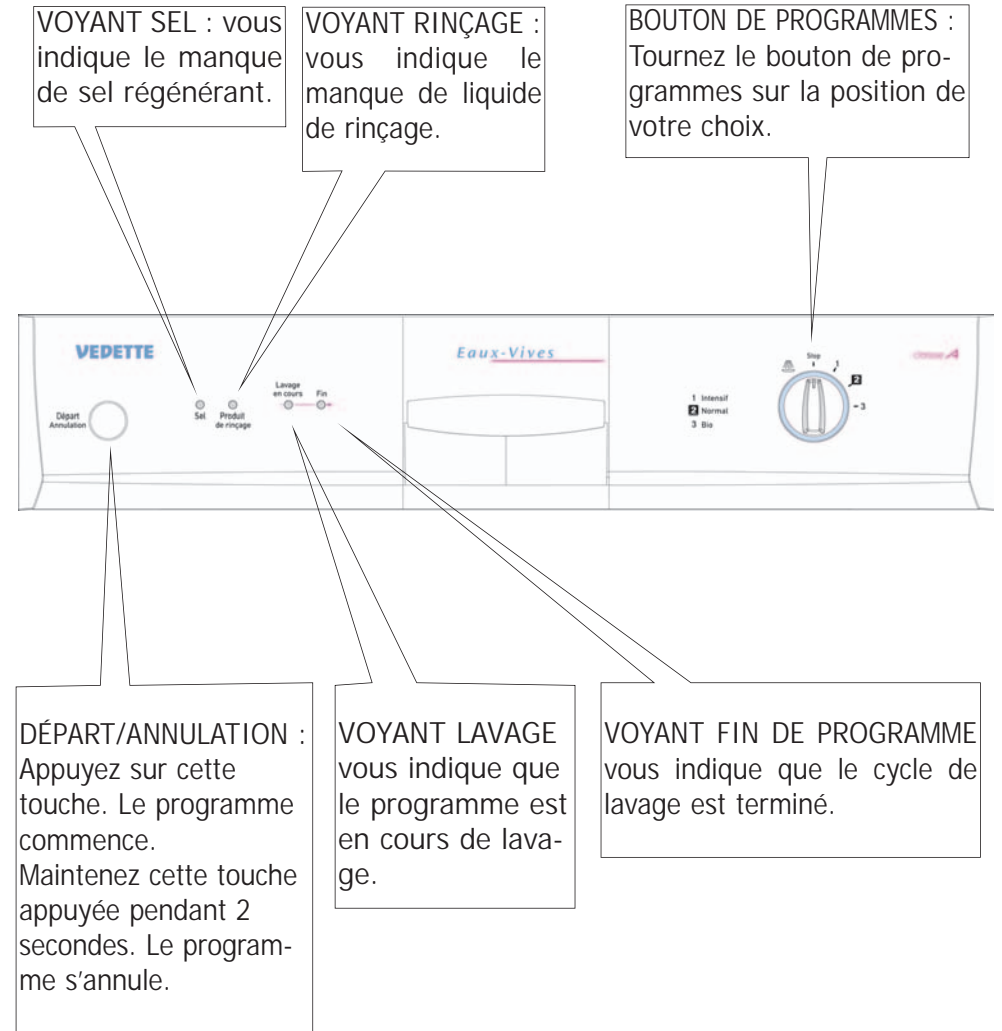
VOYANT SEL : vous indique le manque de sel régénérant.

VOYANT RINÇAGE : vous indique le manque de liquide de rinçage.

BOUTON DE PROGRAMMES : Tournez le bouton de programmes sur la position de votre choix.

VEDETTE

Départ Annulation

Sel

Produit de rinçage

Lavage en cours

Fin

Eaux-Vives

1 Intensif
2 Normal
3 Bio

Stop
2
3

classe A

DÉPART/ANNULATION : Appuyez sur cette touche. Le programme commence.
Maintenez cette touche appuyée pendant 2 secondes. Le programme s'annule.

VOYANT LAVAGE vous indique que le programme est en cours de lavage.

VOYANT FIN DE PROGRAMME vous indique que le cycle de lavage est terminé.